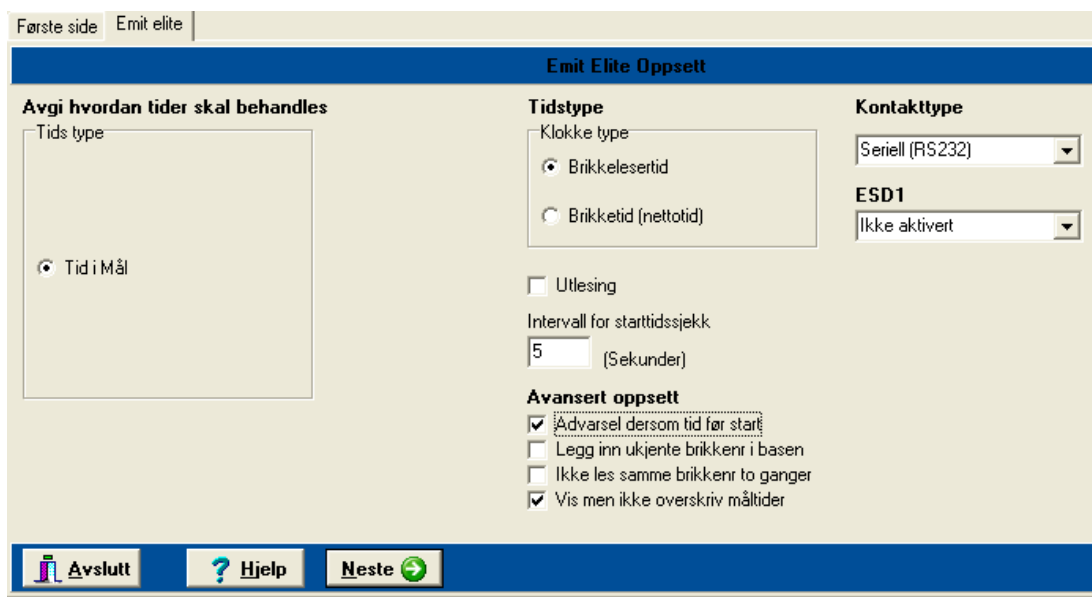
Første side | Emit elite

Emit Elite Oppsett

Avgi hvordan tider skal behandles

Tids type

Tid i Mål

Tidstype

Klokke type

Brikkelesertid

Brikketid (nettotid)

Utlesing

Intervall for starttidssjekk

5 (Sekunder)

Avansert oppsett

Advarsel dersom tid før start

Legg inn ukjente brikkenr i basen

Ikke les samme brikkenr to ganger

Vis men ikke overskriv måltider

Kontakttype

Seriell (RS232)

ESD1

Ikke aktivert

Avslutt

Hjelp

Neste